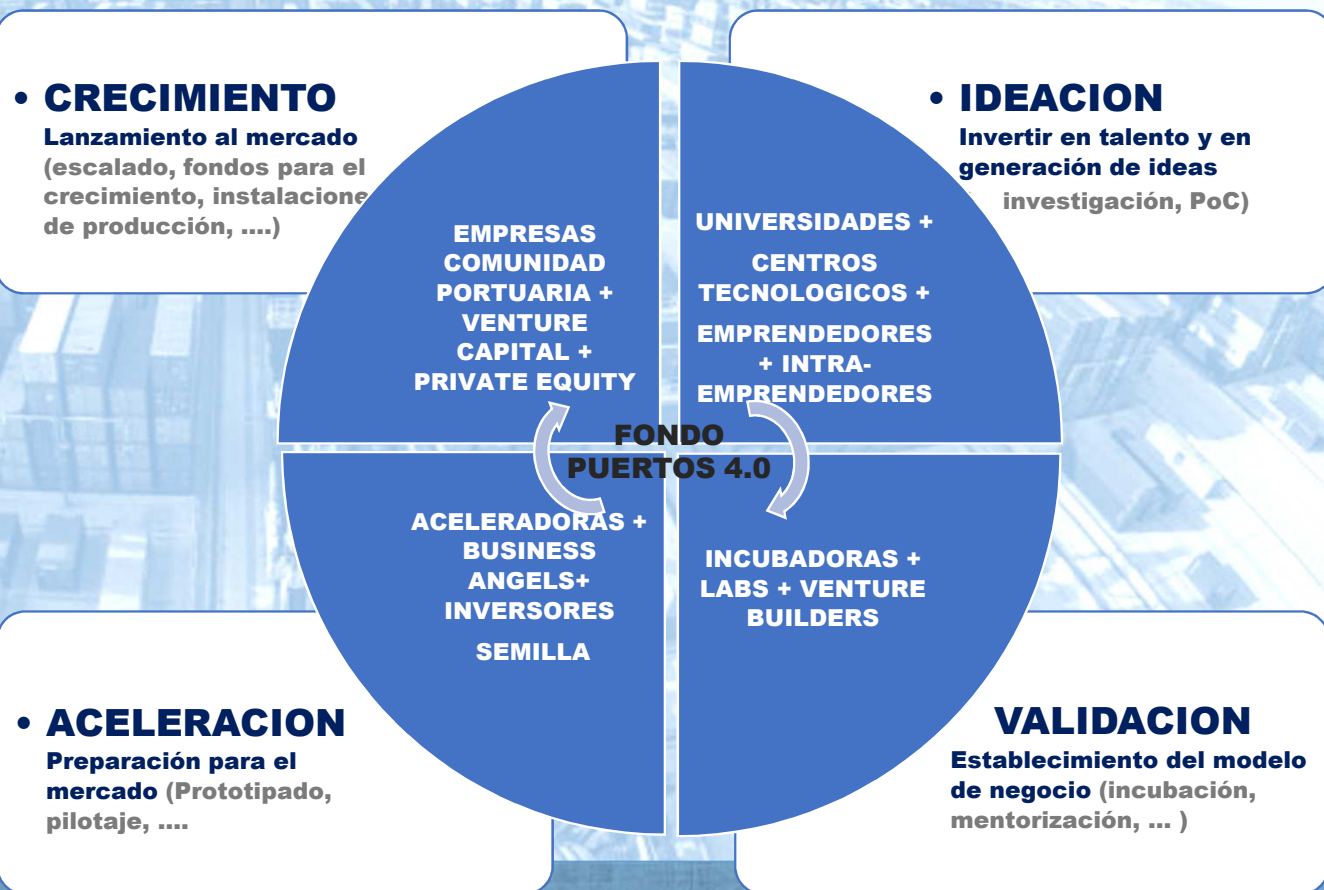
• CRECIMIENTO
Lanzamiento al mercado (escalado, fondos para el crecimiento, instalacione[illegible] de producción, ....)

• IDEACION
Invertir en talento y en generación de ideas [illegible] investigación, PoC)

EMPRESAS COMUNIDAD PORTUARIA + VENTURE CAPITAL + PRIVATE EQUITY

UNIVERSIDADES +

CENTROS TECNOLOGICOS +

EMPRENDEDORES + INTRAEMPRENDEDORES

FONDO PUERTOS 4.0

ACELERADORAS + BUSINESS ANGELS+ INVERSORES

SEMILLA

INCUBADORAS + LABS + VENTURE BUILDERS

• ACELERACION
Preparación para el mercado (Prototipado, pilotaje, ....

VALIDACION
Establecimiento del modelo de negocio (incubación, mentorización, ... )